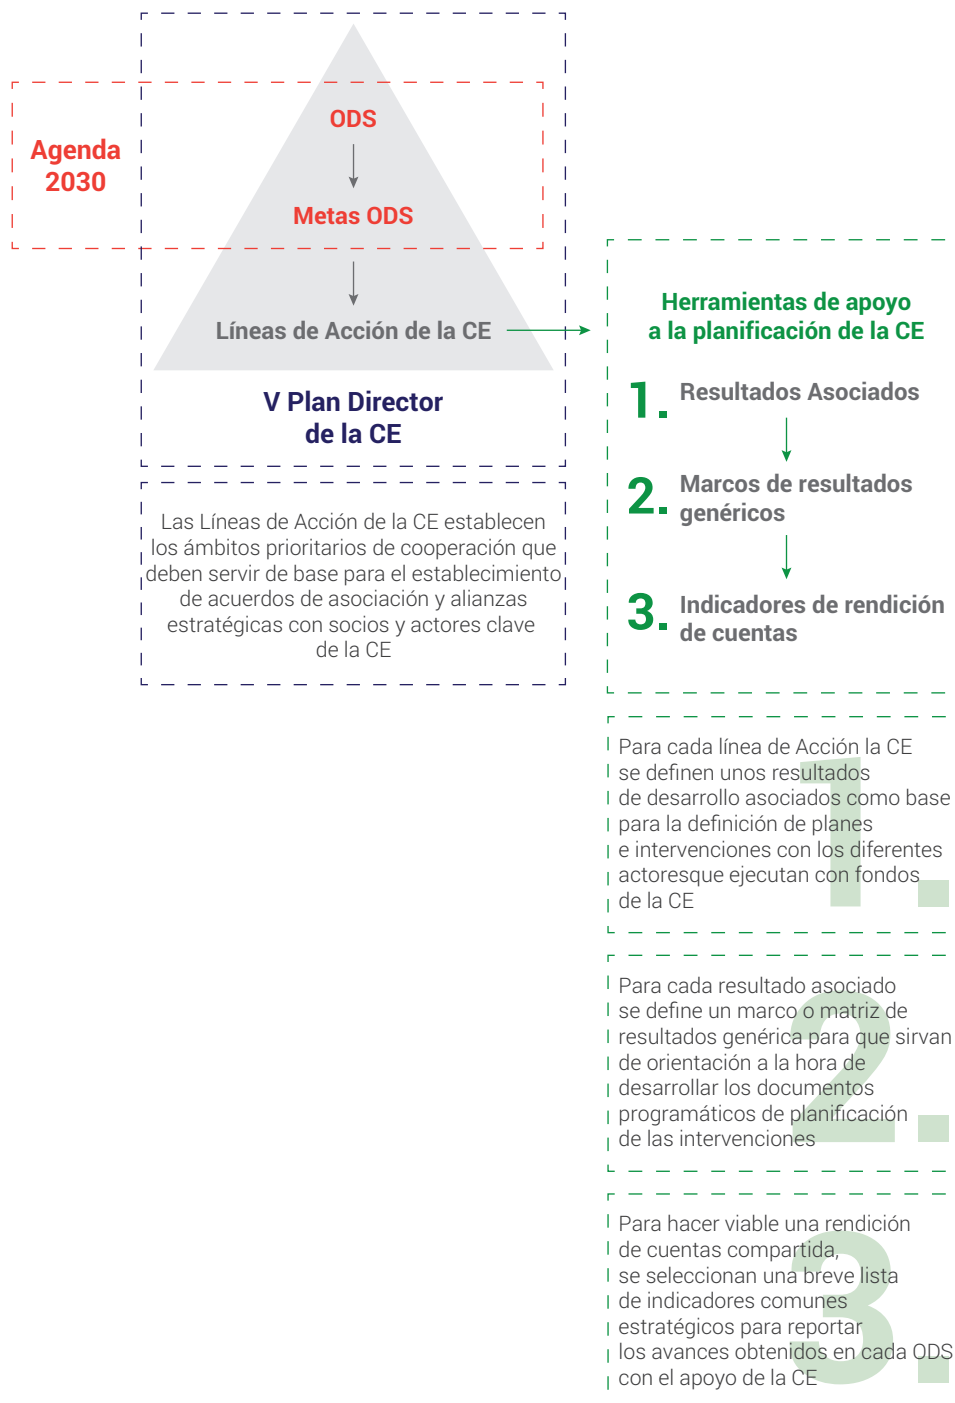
Agenda 2030

ODS

Metas ODS

Líneas de Acción de la CE

V Plan Director de la CE

Las Líneas de Acción de la CE establecen los ámbitos prioritarios de cooperación que deben servir de base para el establecimiento de acuerdos de asociación y alianzas estratégicas con socios y actores clave de la CE

Herramientas de apoyo a la planificación de la CE

1. Resultados Asociados

2. Marcos de resultados genéricos

3. Indicadores de rendición de cuentas

Para cada línea de Acción la CE se definen unos resultados de desarrollo asociados como base para la definición de planes e intervenciones con los diferentes actoresque ejecutan con fondos de la CE

1.

Para cada resultado asociado se define un marco o matriz de resultados genérica para que sirvan de orientación a la hora de desarrollar los documentos programáticos de planificación de las intervenciones

2.

Para hacer viable una rendición de cuentas compartida, se seleccionan una breve lista de indicadores comunes estratégicos para reportar los avances obtenidos en cada ODS con el apoyo de la CE

3.